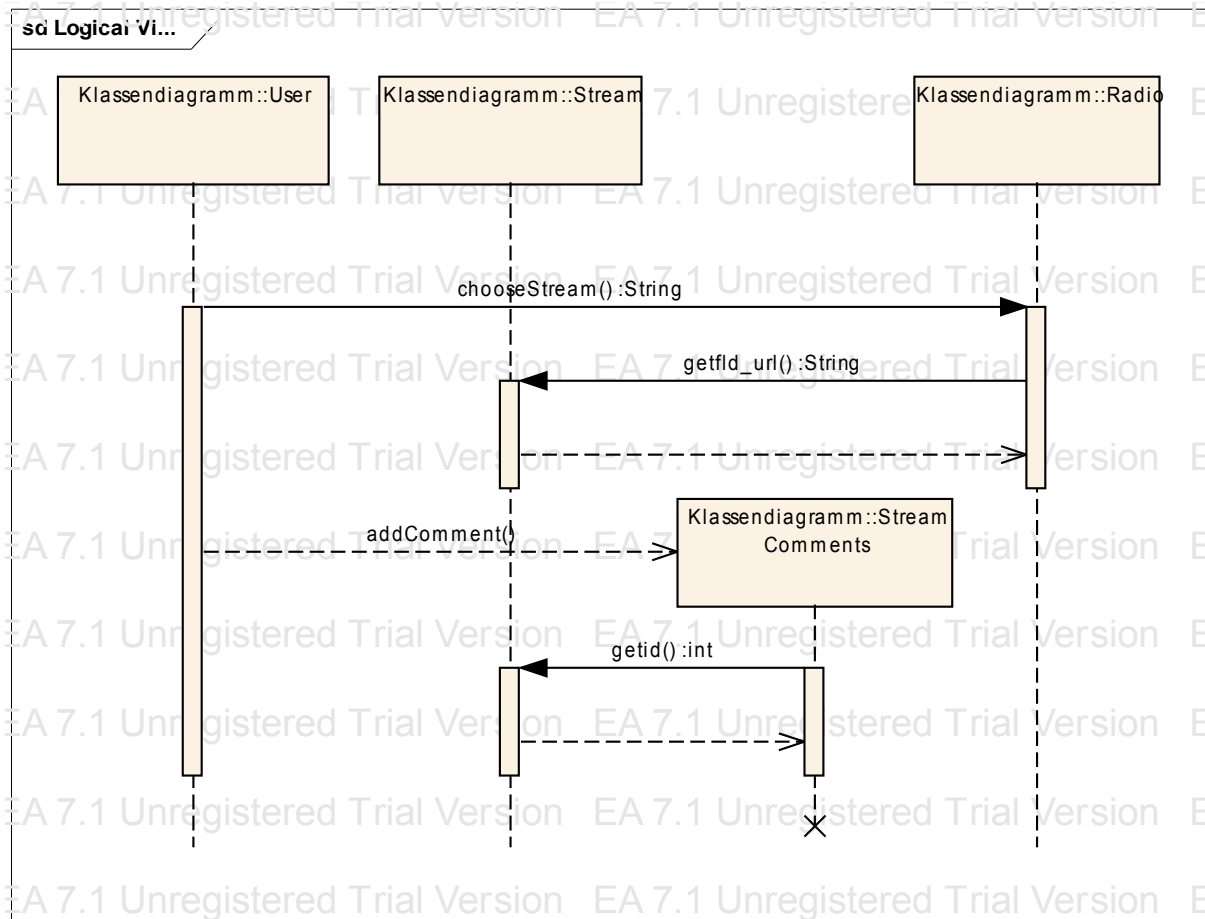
sd Logical Vi...

Klassendiagramm::User

Klassendiagramm::Stream

Klassendiagramm::Radio

chooseStream() :String

getfld_url() :String

addComment()

Klassendiagramm::Stream Comments

getid() :int

EA 7.1 Unregistered Trial Version EA 7.1 Unregistered Trial Version